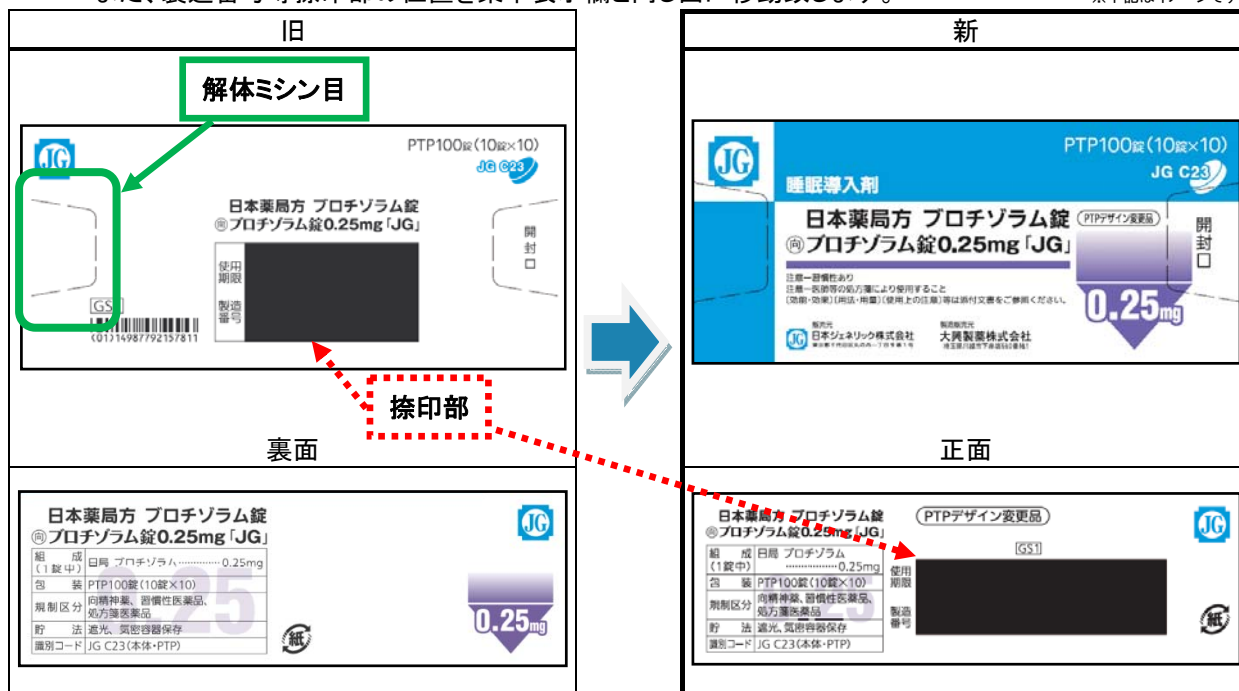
旧

新

解体ミシン目

JG

PTP100錠(10錠×10)

JG C23

日本薬局方 ブロチゾラム錠

向ブロチゾラム錠0.25mg「JG」

使用期限

製造番号

開封口

GS1

(01)14987792157811

JG

PTP100錠(10錠×10)

JG C23

睡眠導入剤

日本薬局方 ブロチゾラム錠

PTPデザイン変更品

向ブロチゾラム錠0.25mg「JG」

開封口

注意—習慣性あり
注意—医師等の処方箋により使用すること
(効能・効果)(用法・用量)(使用上の注意)等は添付文書をご参照ください。

0.25mg

販売元
日本ジェネリック株式会社

製造販売元
大興製薬株式会社

捺印部

裏面

正面

日本薬局方 ブロチゾラム錠

向ブロチゾラム錠0.25mg「JG」

JG

| 組成(1錠中) | 日局 ブロチゾラム 0.25mg |
|---|---|
| 包装 | PTP100錠(10錠×10) |
| 規制区分 | 向精神薬、習慣性医薬品、処方箋医薬品 |
| 貯法 | 遮光、気密容器保存 |
| 識別コード | JG C23(本体・PTP) |

0.25mg

紙

日本薬局方 ブロチゾラム錠

向ブロチゾラム錠0.25mg「JG」

PTPデザイン変更品

JG

GS1

| 組成(1錠中) | 日局 ブロチゾラム 0.25mg |
|---|---|
| 包装 | PTP100錠(10錠×10) |
| 規制区分 | 向精神薬、習慣性医薬品、処方箋医薬品 |
| 貯法 | 遮光、気密容器保存 |
| 識別コード | JG C23(本体・PTP) |

使用期限

製造番号

紙